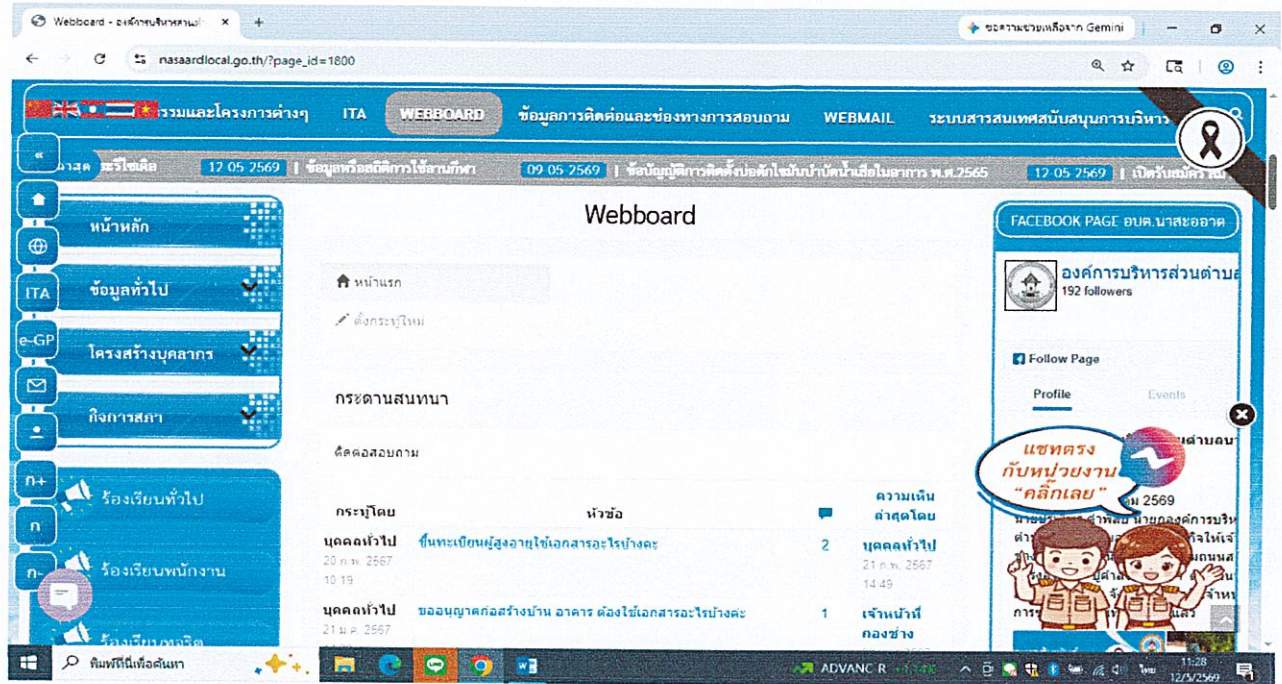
Webboard - องค์การบริหารส่วน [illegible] ×

ขอความช่วยเหลือจาก Gemini

nasaardlocal.go.th/?page_id=1800

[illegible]รรมและโครงการต่างๆ ITA WEBBOARD ข้อมูลการติดต่อและช่องทางการสอบถาม WEBMAIL ระบบสารสนเทศสนับสนุนการบริหาร

«

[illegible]าสุด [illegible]ะรีไซเคิล 12 05 2569 | ข้อมูลหรือสถิติการใช้สนามกีฬา 09 05 2569 | ข้อบัญญัติการติดตั้งบ่อดักไขมันบำบัดน้ำเสียในอาคาร พ.ศ.2565 12 05 2569 | เปิดรับสมัคร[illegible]

หน้าหลัก

ITA

ข้อมูลทั่วไป

e-GP

โครงสร้างบุคลากร

กิจการสภา

n+

n

n-

ร้องเรียนทั่วไป

ร้องเรียนพนักงาน

ร้องเรียนทุจริต

Webboard

หน้าแรก

ตั้งกระทู้ใหม่

กระดานสนทนา

ติดต่อสอบถาม

| กระทู้โดย | หัวข้อ | | ความเห็นล่าสุดโดย |
|---|---|---|---|
| บุคคลทั่วไป 20 ก.พ. 2567 10:19 | ขึ้นทะเบียนผู้สูงอายุใช้เอกสารอะไรบ้างคะ | 2 | บุคคลทั่วไป 21 ก.พ. 2567 14:49 |
| บุคคลทั่วไป 21 ม.ค. 2567 | ขออนุญาตก่อสร้างบ้าน อาคาร ต้องใช้เอกสารอะไรบ้างคะ | 1 | เจ้าหน้าที่กองช่าง |

FACEBOOK PAGE อบต.นาสะอาด

องค์การบริหารส่วนตำบ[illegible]
192 followers

Follow Page

Profile Events

แชทตรงกับหน่วยงาน "คลิ๊กเลย"

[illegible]ม 2569

พิมพ์ที่นี่เพื่อค้นหา

ADVANC R

ไทย 11:28 12/3/2569